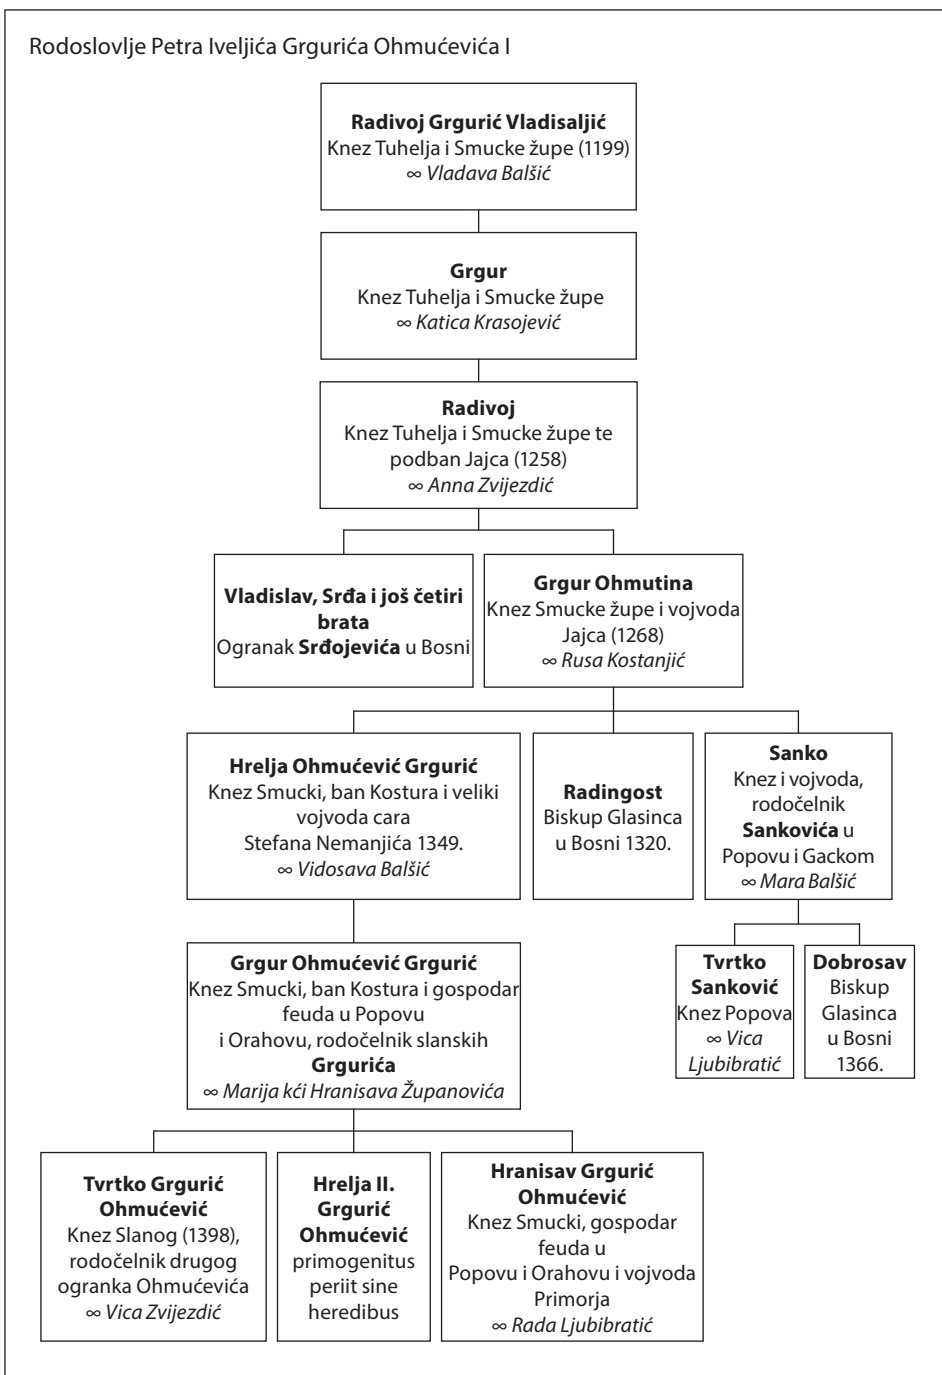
Rodoslovlje Petra Iveljića Grgurića Ohmućevića I

**Radivoj Grgurić Vladisaljić**
Knez Tuhelja i Smucke župe (1199)
∞ *Vladava Balšić*

**Grgur**
Knez Tuhelja i Smucke župe
∞ *Katica Krasojević*

**Radivoj**
Knez Tuhelja i Smucke župe te podban Jajca (1258)
∞ *Anna Zvijezdić*

**Vladislav, Srđa i još četiri brata**
Ogranak **Srđojevića** u Bosni

**Grgur Ohmutina**
Knez Smucke župe i vojvoda Jajca (1268)
∞ *Rusa Kostanjić*

**Hrelja Ohmućević Grgurić**
Knez Smucki, ban Kostura i veliki vojvoda cara Stefana Nemanjića 1349.
∞ *Vidosava Balšić*

**Radingost**
Biskup Glasinca u Bosni 1320.

**Sanko**
Knez i vojvoda, rodočelnik **Sankovića** u Popovu i Gackom
∞ *Mara Balšić*

**Grgur Ohmućević Grgurić**
Knez Smucki, ban Kostura i gospodar feuda u Popovu i Orahovu, rodočelnik slanskih **Grgurića**
∞ *Marija kći Hranisava Županovića*

**Tvrtko Sanković**
Knez Popova
∞ *Vica Ljubibratić*

**Dobrosav**
Biskup Glasinca u Bosni 1366.

**Tvrtko Grgurić Ohmućević**
Knez Slanog (1398), rodočelnik drugog ogranka Ohmućevića
∞ *Vica Zvijezdić*

**Hrelja II. Grgurić Ohmućević**
primogenitus periit sine heredibus

**Hranisav Grgurić Ohmućević**
Knez Smucki, gospodar feuda u Popovu i Orahovu i vojvoda Primorja
∞ *Rada Ljubibratić*